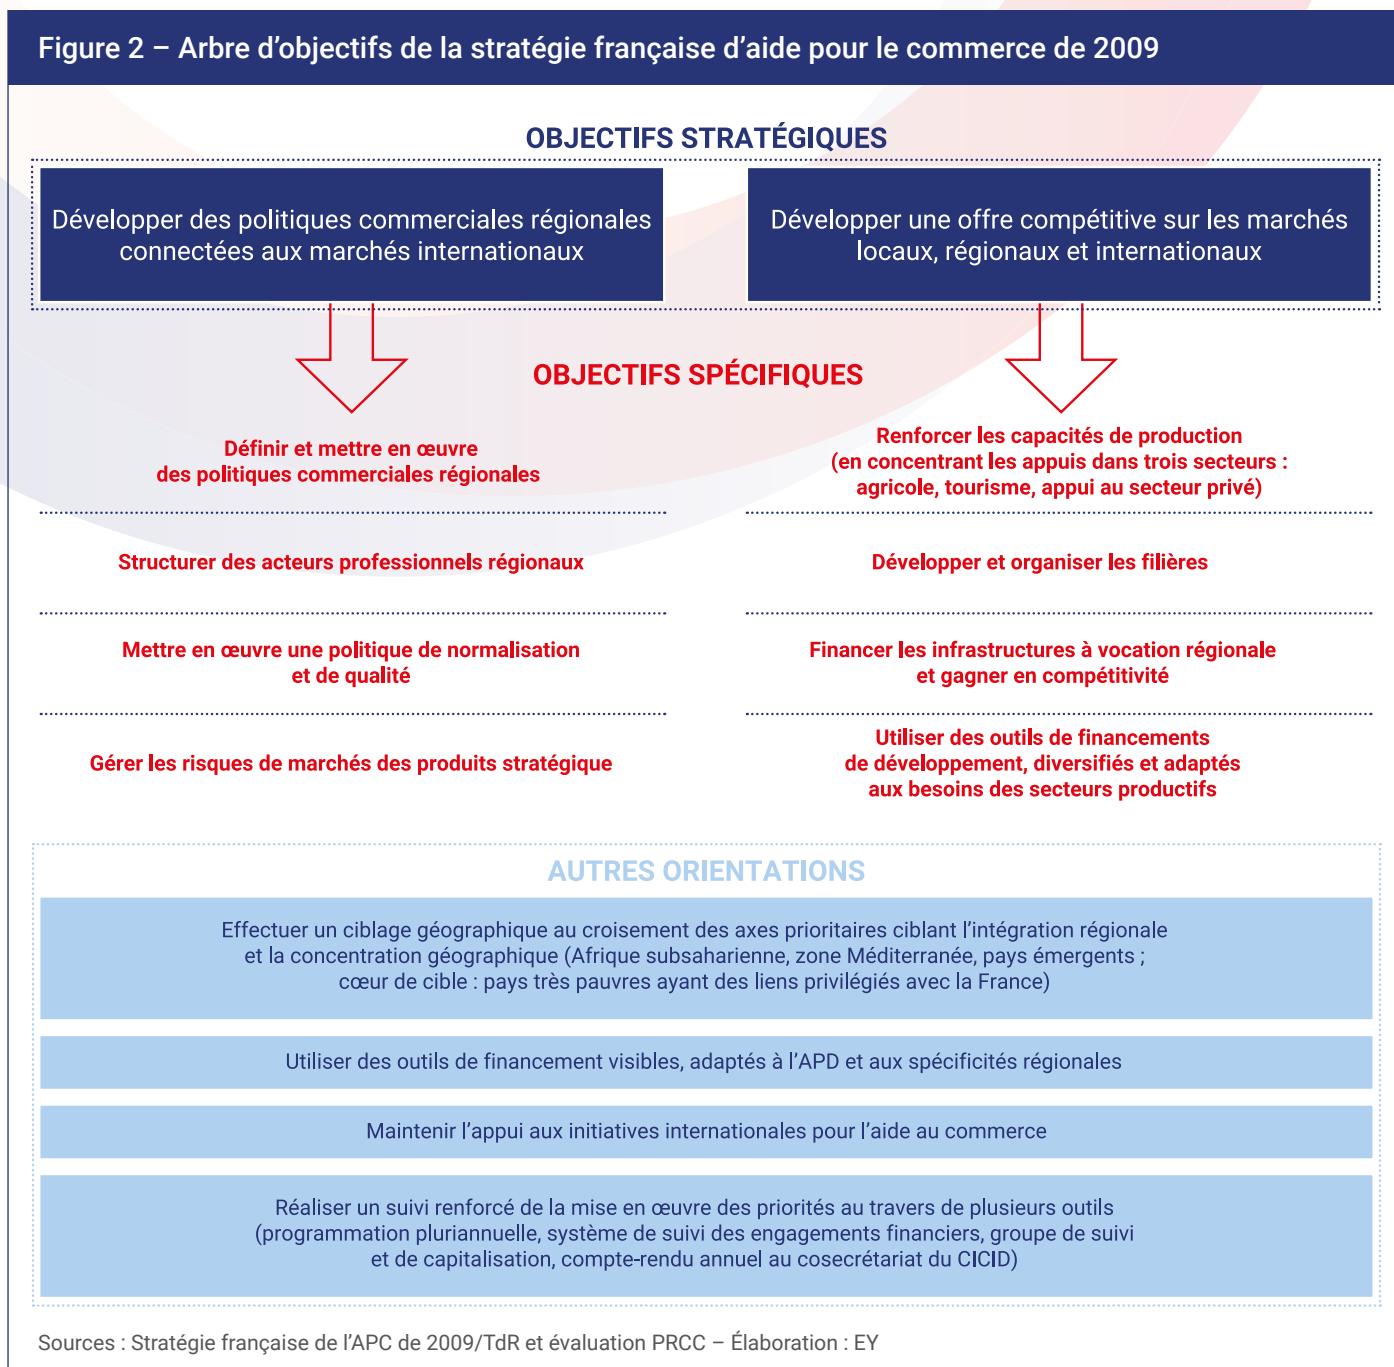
Figure 2 – Arbre d’objectifs de la stratégie française d’aide pour le commerce de 2009

OBJECTIFS STRATÉGIQUES

Développer des politiques commerciales régionales connectées aux marchés internationaux

Développer une offre compétitive sur les marchés locaux, régionaux et internationaux

OBJECTIFS SPÉCIFIQUES

Définir et mettre en œuvre des politiques commerciales régionales

Structurer des acteurs professionnels régionaux

Mettre en œuvre une politique de normalisation et de qualité

Gérer les risques de marchés des produits stratégique

Renforcer les capacités de production (en concentrant les appuis dans trois secteurs : agricole, tourisme, appui au secteur privé)

Développer et organiser les filières

Financer les infrastructures à vocation régionale et gagner en compétitivité

Utiliser des outils de financements de développement, diversifiés et adaptés aux besoins des secteurs productifs

AUTRES ORIENTATIONS

Effectuer un ciblage géographique au croisement des axes prioritaires ciblant l’intégration régionale et la concentration géographique (Afrique subsaharienne, zone Méditerranée, pays émergents ; cœur de cible : pays très pauvres ayant des liens privilégiés avec la France)

Utiliser des outils de financement visibles, adaptés à l’APD et aux spécificités régionales

Maintenir l’appui aux initiatives internationales pour l’aide au commerce

Réaliser un suivi renforcé de la mise en œuvre des priorités au travers de plusieurs outils (programmation pluriannuelle, système de suivi des engagements financiers, groupe de suivi et de capitalisation, compte-rendu annuel au cosecrétariat du CICID)

Sources : Stratégie française de l’APC de 2009/TdR et évaluation PRCC – Élaboration : EY